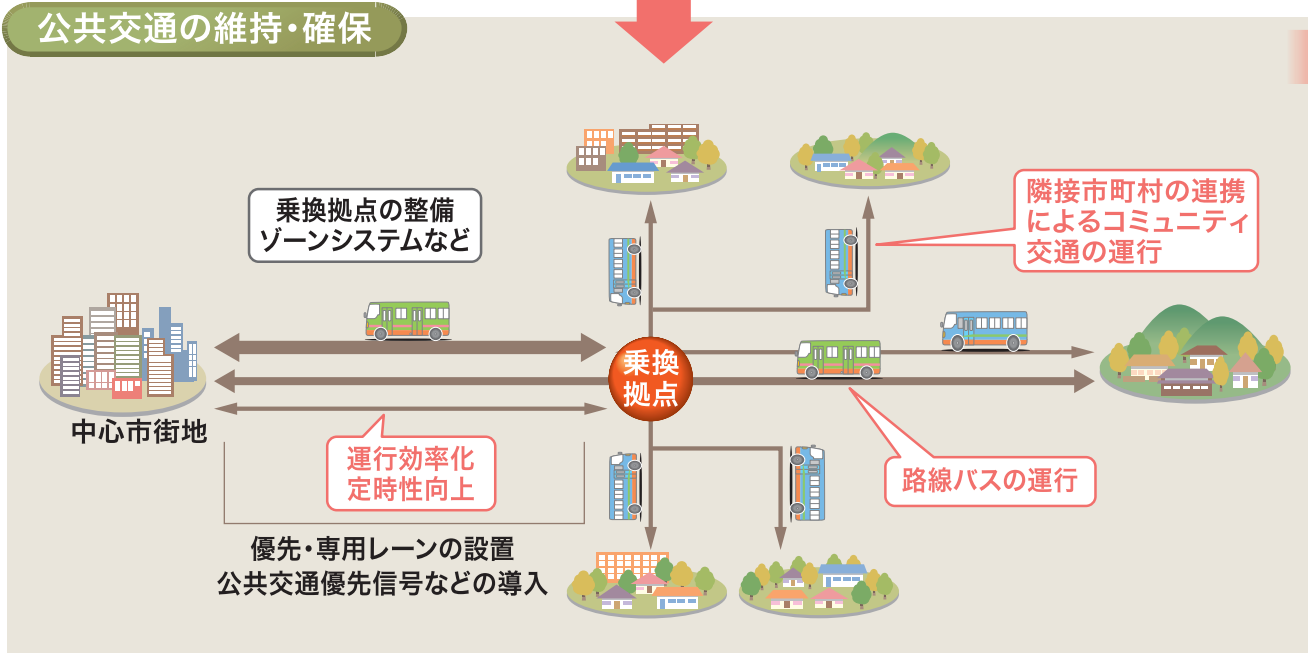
公共交通の維持・確保

乗換拠点の整備
ゾーンシステムなど

隣接市町村の連携
によるコミュニティ
交通の運行

乗換
拠点

中心市街地

運行効率化
定時性向上

路線バスの運行

優先・専用レーンの設置
公共交通優先信号などの導入